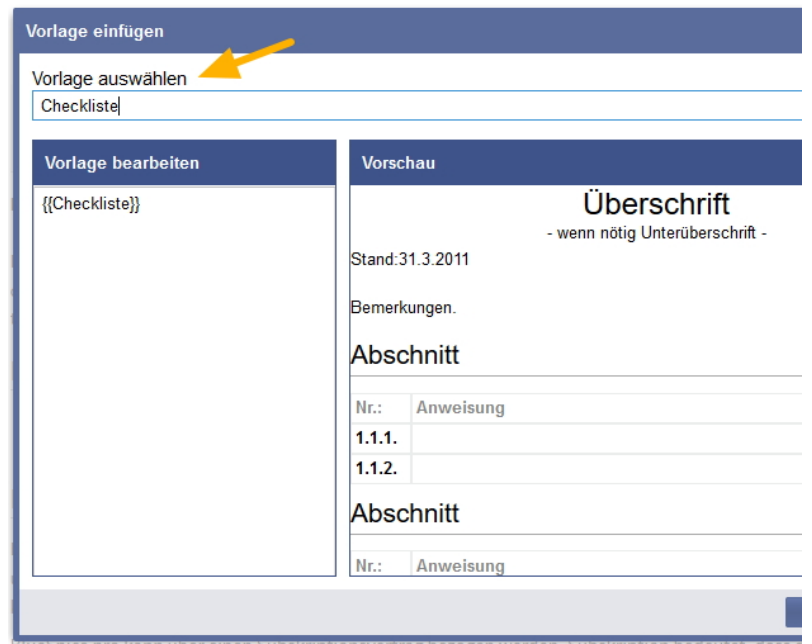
Vorlage einfügen

Vorlage auswählen

Checkliste

Vorlage bearbeiten

{{Checkliste}}

Vorschau

Überschrift

- wenn nötig Unterüberschrift -

Stand:31.3.2011

Bemerkungen.

Abschnitt

| Nr.: | Anweisung |
|---|---|
| 1.1.1. | |
| 1.1.2. | |

Abschnitt

| Nr.: | Anweisung |
|---|---|